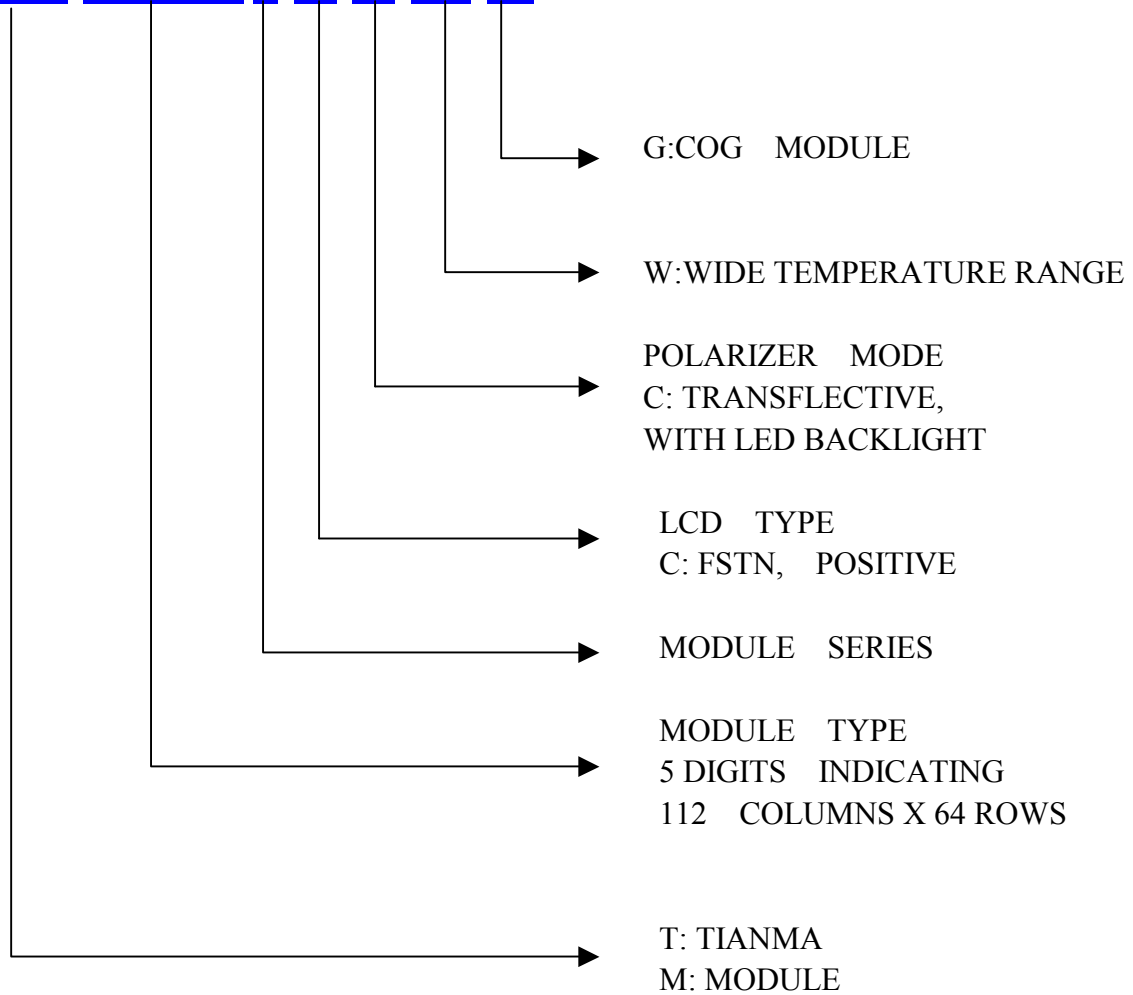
G:COG MODULE

W:WIDE TEMPERATURE RANGE

POLARIZER MODE
C: TRANSFLECTIVE,
WITH LED BACKLIGHT

LCD TYPE
C: FSTN, POSITIVE

MODULE SERIES

MODULE TYPE
5 DIGITS INDICATING
112 COLUMNS X 64 ROWS

T: TIANMA
M: MODULE